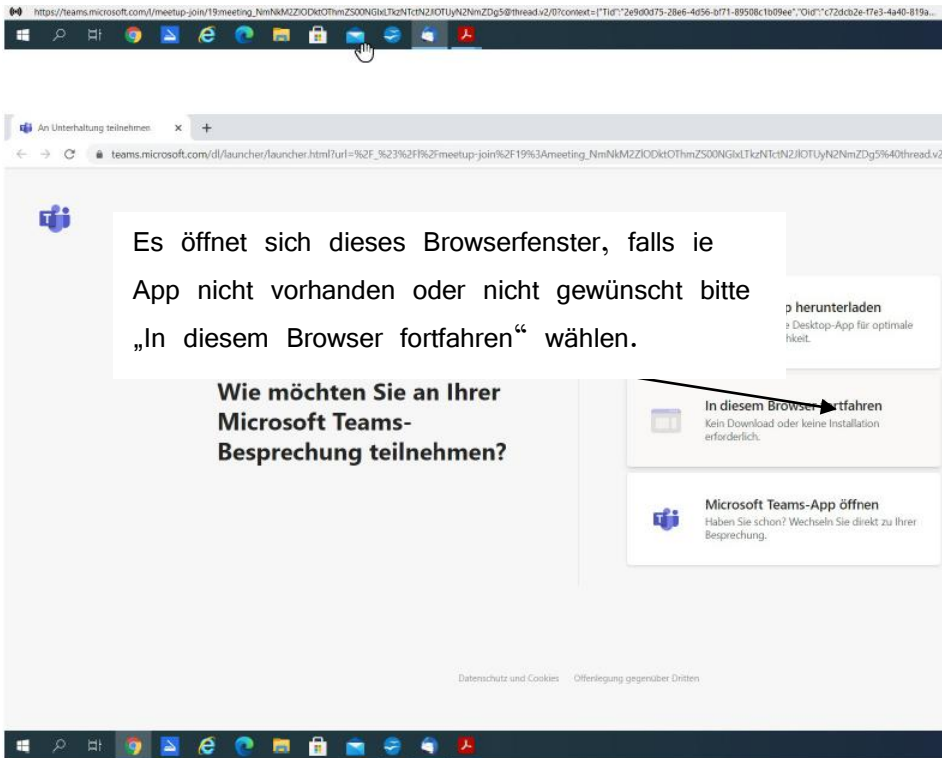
https://teams.microsoft.com/l/meetup-join/19:meeting_NmNkM2ZlODktOThmZS00NGIxLTkzNTctN2JlOTUyN2NmZDg5@thread.v2/0?context={"Tid":"2e9d0d75-28e6-4d56-bf71-89508c1b09ee","Oid":"c72dcb2e-f7e3-4a40-819a...

An Unterhaltung teilnehmen ×
teams.microsoft.com/dl/launcher/launcher.html?url=%2F_%23%2Fl%2Fmeetup-join%2F19%3Ameeting_NmNkM2ZlODktOThmZS00NGIxLTkzNTctN2JlOTUyN2NmZDg5%40thread.v2

Es öffnet sich dieses Browserfenster, falls ie App nicht vorhanden oder nicht gewünscht bitte „In diesem Browser fortfahren" wählen.

p herunterladen
e Desktop-App für optimale
hkeit.

Wie möchten Sie an Ihrer Microsoft Teams-Besprechung teilnehmen?

In diesem Browser fortfahren
Kein Download oder keine Installation erforderlich.

Microsoft Teams-App öffnen
Haben Sie schon? Wechseln Sie direkt zu Ihrer Besprechung.

Datenschutz und Cookies Offenlegung gegenüber Dritten